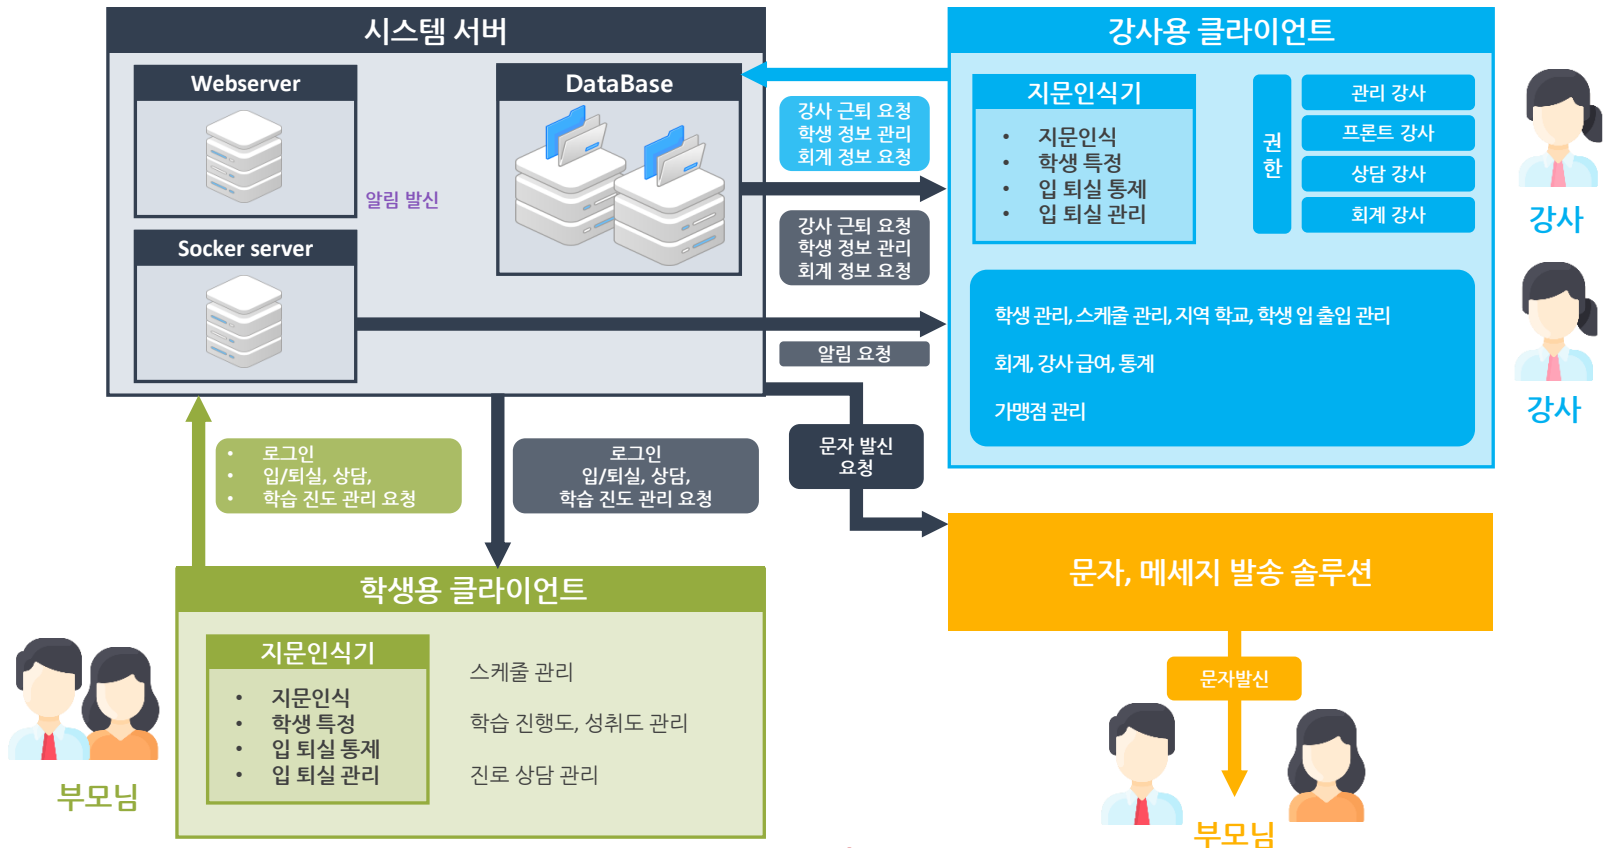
시스템 서버

Webserver

DataBase

알림 발신

Socker server

강사 근퇴 요청
학생 정보 관리
회계 정보 요청

강사 근퇴 요청
학생 정보 관리
회계 정보 요청

알림 요청

강사용 클라이언트

지문인식기

• 지문인식
• 학생 특정
• 입 퇴실 통제
• 입 퇴실 관리

권한

관리 강사
프론트 강사
상담 강사
회계 강사

강사

강사

학생 관리, 스케줄 관리, 지역 학교, 학생 입 출입 관리

회계, 강사 급여, 통계

가맹점 관리

• 로그인
• 입/퇴실, 상담,
• 학습 진도 관리 요청

로그인
입/퇴실, 상담,
학습 진도 관리 요청

문자 발신
요청

문자, 메세지 발송 솔루션

학생용 클라이언트

지문인식기

• 지문인식
• 학생 특정
• 입 퇴실 통제
• 입 퇴실 관리

스케줄 관리

학습 진행도, 성취도 관리

진로 상담 관리

부모님

문자발신

부모님